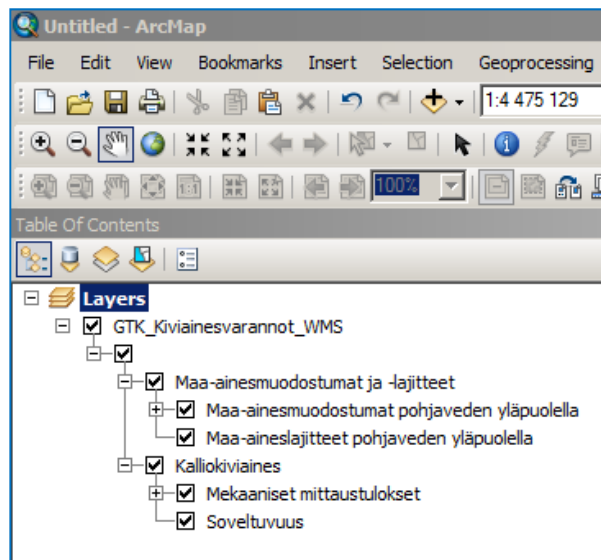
Untitled - ArcMap

File Edit View Bookmarks Insert Selection Geoprocessing

1:4 475 129

100%

Table Of Contents

Layers

GTK_Kiviainesvarannot_WMS

Maa-ainesmuodostumat ja -lajitteet

Maa-ainesmuodostumat pohjaveden yläpuolella

Maa-aineslajitteet pohjaveden yläpuolella

Kalliokiviaines

Mekaaniset mittaustulokset

Soveltuvuus